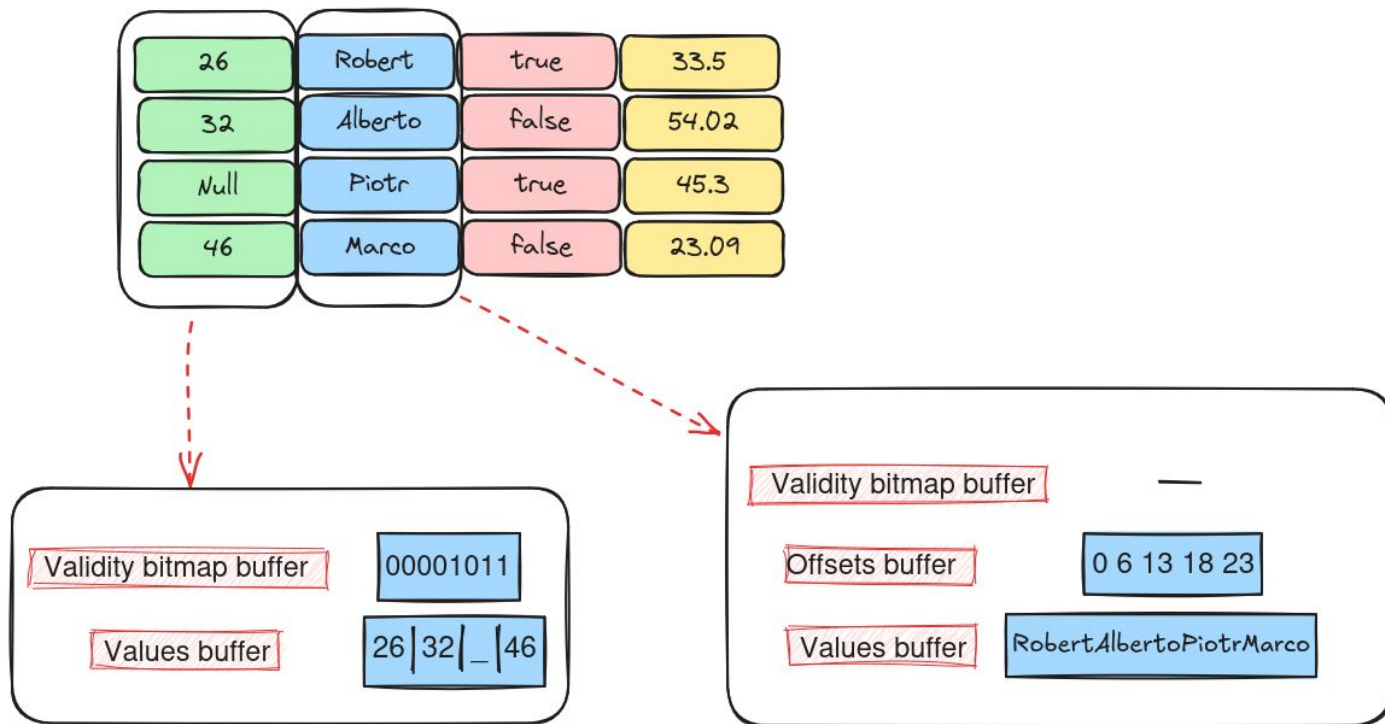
| 26 | Robert | true | 33.5 |
|---|---|---|---|
| 32 | Alberto | false | 54.02 |
| Null | Piotr | true | 45.3 |
| 46 | Marco | false | 23.09 |

Validity bitmap buffer
00001011

Values buffer
26 | 32 | _ | 46

Validity bitmap buffer
—

Offsets buffer
0 6 13 18 23

Values buffer
RobertAlbertoPiotrMarco